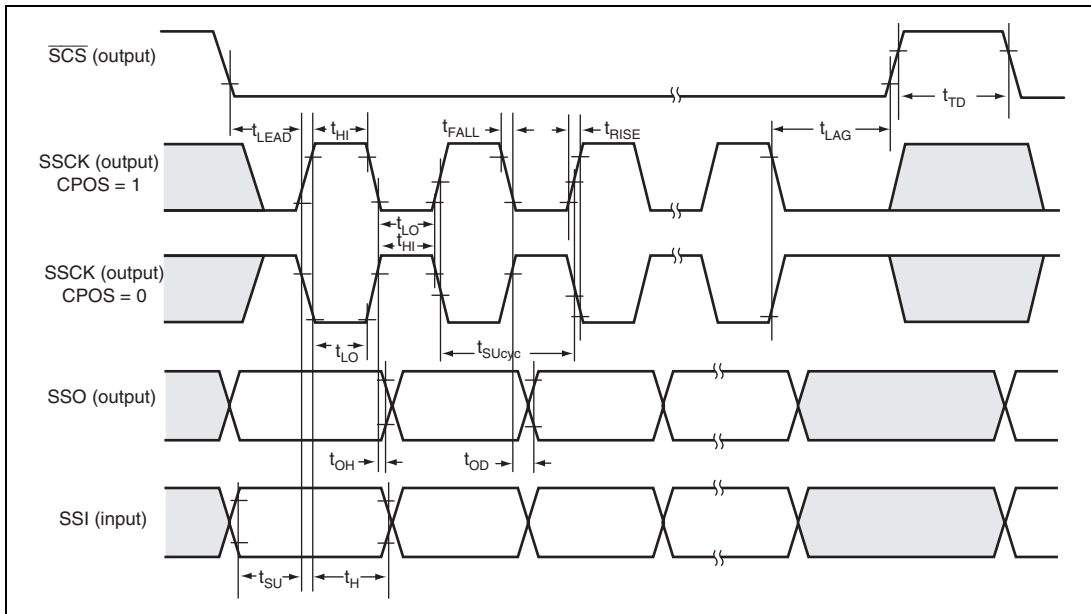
$\overline{SCS}$ (output)

$t_{TD}$

$t_{LEAD}$ $t_{HI}$ $t_{FALL}$ $t_{RISE}$ $t_{LAG}$

SSCK (output) CPOS = 1

$t_{LO}$
$t_{HI}$

SSCK (output) CPOS = 0

$t_{LO}$ $t_{SUcyc}$

SSO (output)

$t_{OH}$ $t_{OD}$

SSI (input)

$t_{SU}$ $t_{H}$